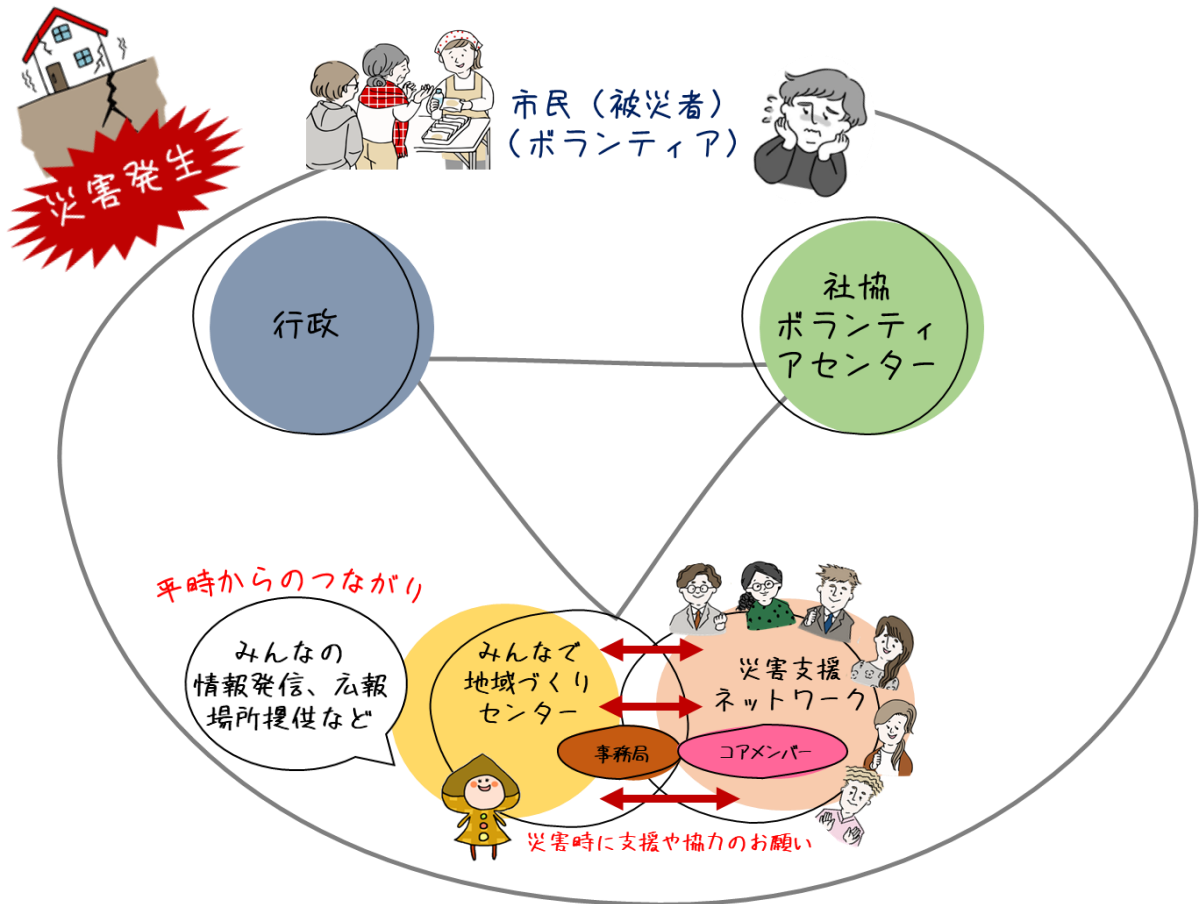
災害発生

市民（被災者）
（ボランティア）

行政

社協
ボランティアセンター

平時からのつながり

みんなの
情報発信、広報
場所提供など

みんなで
地域づくり
センター

災害支援
ネットワーク

事務局

コアメンバー

災害時に支援や協力のお願い